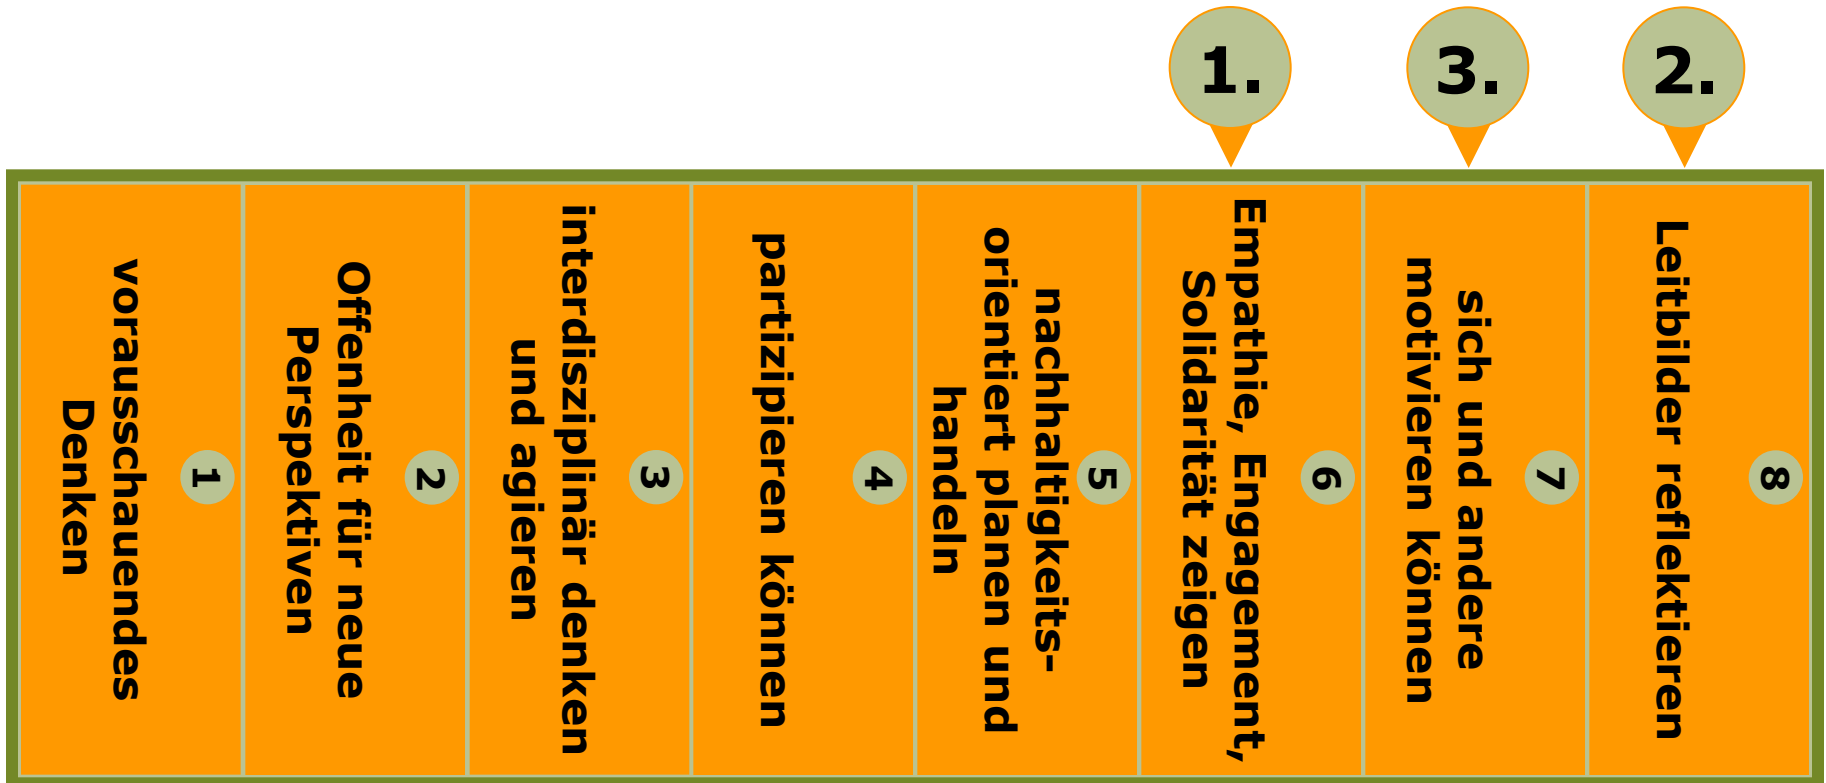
1.
3.
2.

1
vorausschauendes Denken

2
Offenheit für neue Perspektiven

3
interdisziplinär denken und agieren

4
partizipieren können

5
nachhaltigkeitsorientiert planen und handeln

6
Empathie, Engagement, Solidarität zeigen

7
sich und andere motivieren können

8
Leitbilder reflektieren